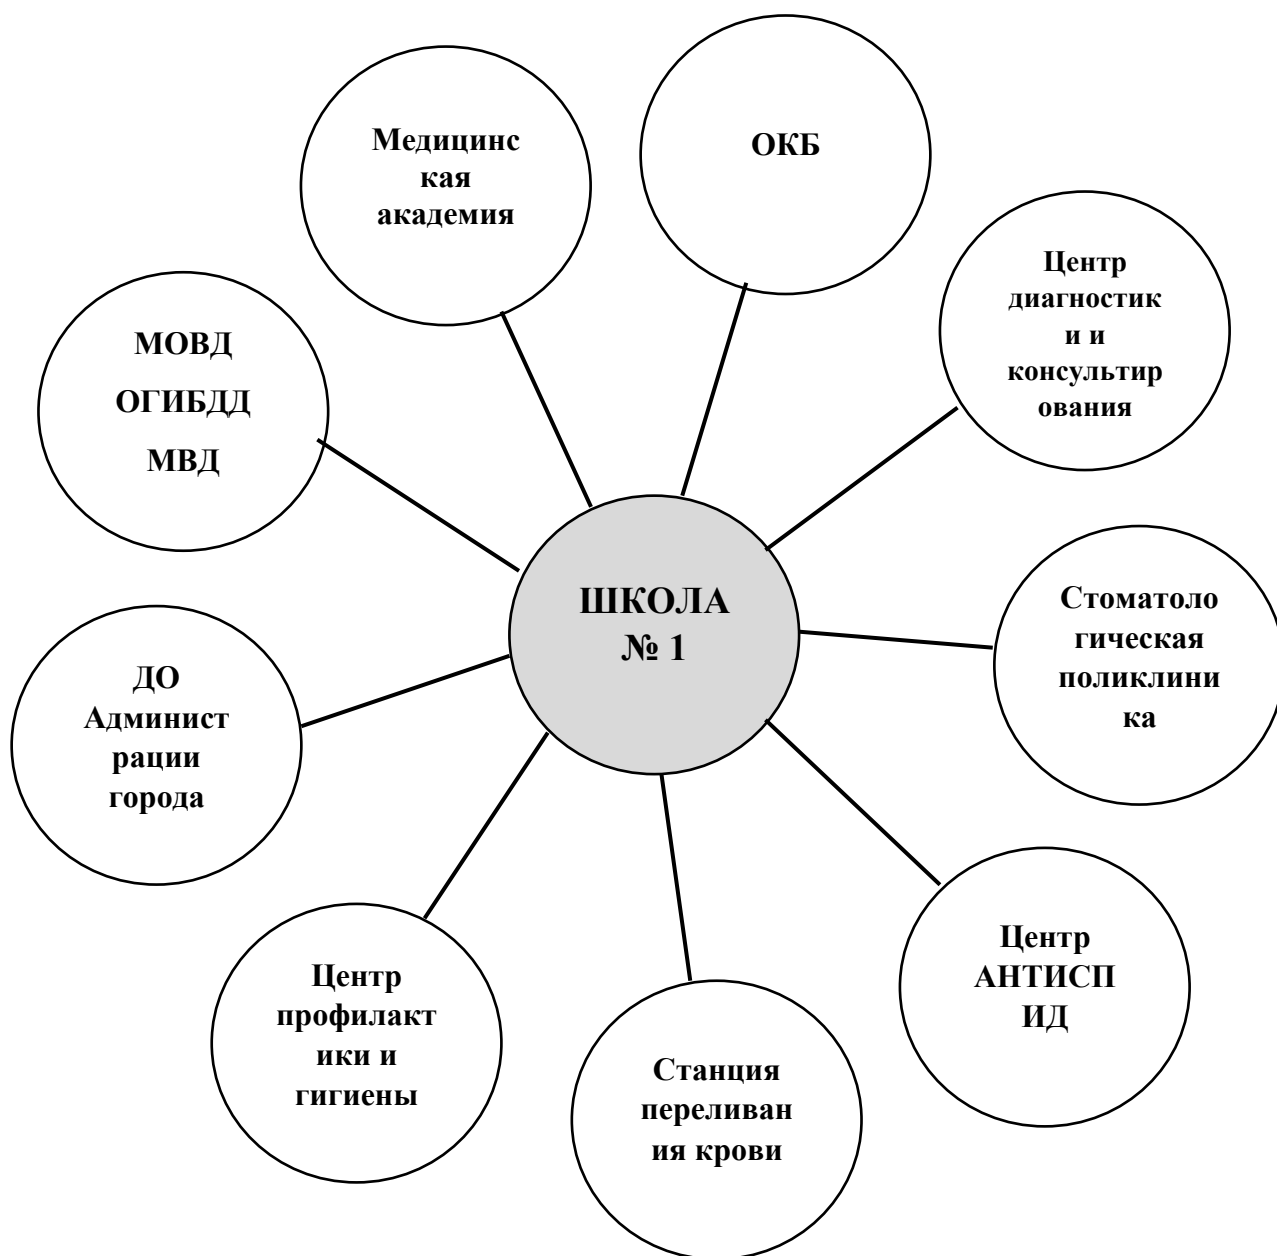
Медицинс кая академия

ОКБ

МОВД
ОГИБДД
МВД

Центр диагностик и и консультир ования

ШКОЛА
№ 1

Стоматоло гическая поликлини ка

ДО Админист рации города

Центр профилакт ики и гигиены

Станция переливан ия крови

Центр АНТИСП ИД